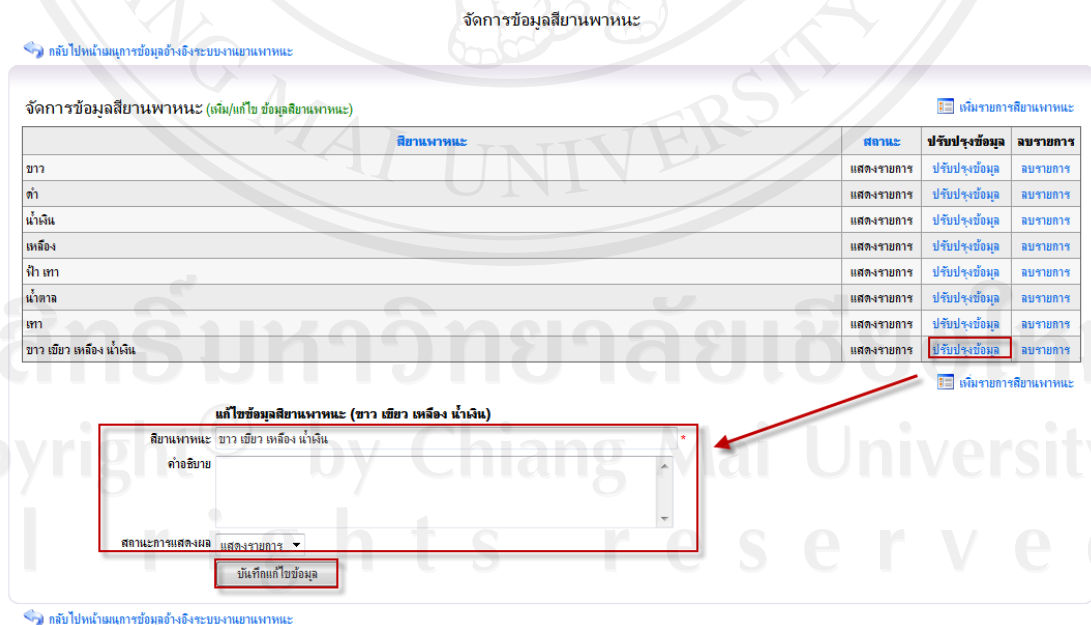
จัดการข้อมูลสียานพาหนะ

กลับไปหน้าเมนูการข้อมูลอ้างอิงระบบงานยานพาหนะ

จัดการข้อมูลสียานพาหนะ (เพิ่ม/แก้ไข ข้อมูลสียานพาหนะ)

เพิ่มรายการสียานพาหนะ

| สียานพาหนะ | สถานะ | ปรับปรุงข้อมูล | ลบรายการ |
|---|---|---|---|
| ขาว | แสดงรายการ | ปรับปรุงข้อมูล | ลบรายการ |
| ดำ | แสดงรายการ | ปรับปรุงข้อมูล | ลบรายการ |
| น้ำเงิน | แสดงรายการ | ปรับปรุงข้อมูล | ลบรายการ |
| เหลือง | แสดงรายการ | ปรับปรุงข้อมูล | ลบรายการ |
| ฟ้า เทา | แสดงรายการ | ปรับปรุงข้อมูล | ลบรายการ |
| น้ำตาล | แสดงรายการ | ปรับปรุงข้อมูล | ลบรายการ |
| เทา | แสดงรายการ | ปรับปรุงข้อมูล | ลบรายการ |
| ขาว เขียว เหลือง น้ำเงิน | แสดงรายการ | ปรับปรุงข้อมูล | ลบรายการ |

เพิ่มรายการสียานพาหนะ

แก้ไขข้อมูลสียานพาหนะ (ขาว เขียว เหลือง น้ำเงิน)

สียานพาหนะ ขาว เขียว เหลือง น้ำเงิน *

คำอธิบาย

สถานะการแสดงผล แสดงรายการ

บันทึกแก้ไขข้อมูล

กลับไปหน้าเมนูการข้อมูลอ้างอิงระบบงานยานพาหนะ

ลิขสิทธิ์มหาวิทยาลัยเชียงใหม่
Copyright © by Chiang Mai University
All rights reserved